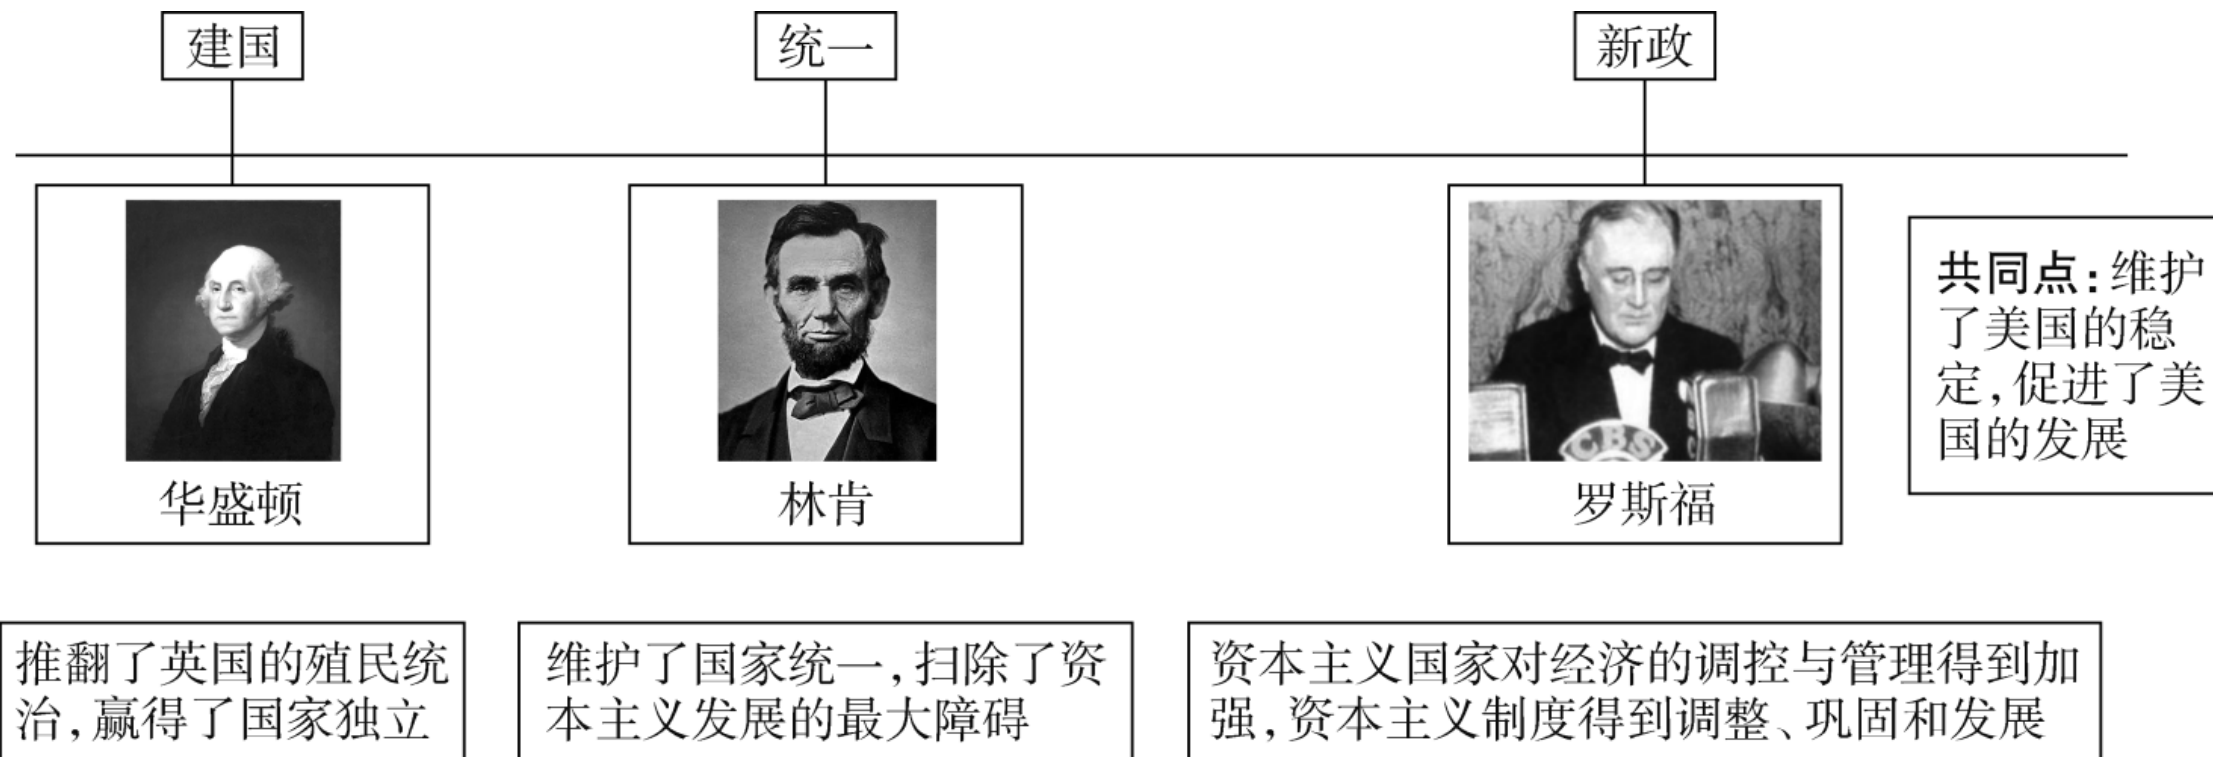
建国

统一

新政

华盛顿

林肯

罗斯福

共同点：维护了美国的稳定，促进了美国的发展

推翻了英国的殖民统治，赢得了国家独立

维护了国家统一，扫除了资本主义发展的最大障碍

资本主义国家对经济的调控与管理得到加强，资本主义制度得到调整、巩固和发展